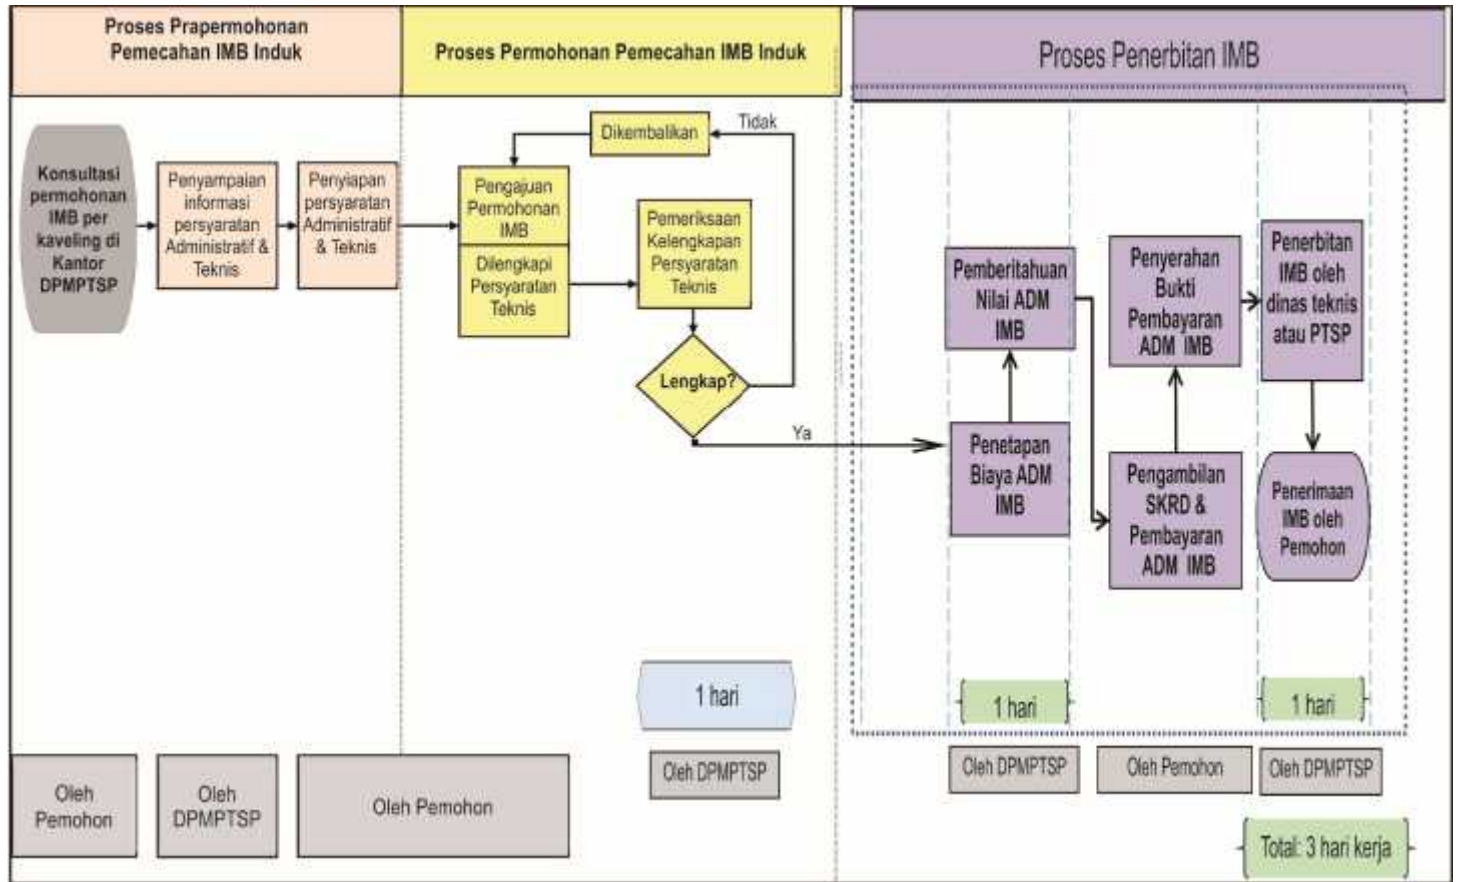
Proses Prapermohonan Pemecahan IMB Induk

Proses Permohonan Pemecahan IMB Induk

Proses Penerbitan IMB

Konsultasi permohonan IMB per kaveling di Kantor DPMPTSP

Penyampaian informasi persyaratan Administratif & Teknis

Penyiapan persyaratan Administratif & Teknis

Dikembalikan

Tidak

Pengajuan Permohonan IMB

Dilengkapi Persyaratan Teknis

Pemeriksaan Kelengkapan Persyaratan Teknis

Lengkap?

Ya

Pemberitahuan Nilai ADM IMB

Penetapan Biaya ADM IMB

Penyerahan Bukti Pembayaran ADM IMB

Pengambilan SKRD & Pembayaran ADM IMB

Penerbitan IMB oleh dinas teknis atau PTSP

Penerimaan IMB oleh Pemohon

1 hari

1 hari

1 hari

Oleh Pemohon

Oleh DPMPTSP

Oleh Pemohon

Oleh DPMPTSP

Oleh DPMPTSP

Oleh Pemohon

Oleh DPMPTSP

Total: 3 hari kerja